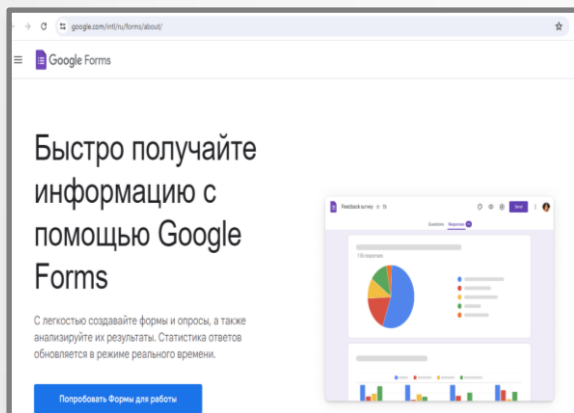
google.com/intl/ru/forms/about/

Google Forms

Быстро получайте информацию с помощью Google Forms

С легкостью создавайте формы и опросы, а также анализируйте их результаты. Статистика ответов обновляется в режиме реального времени.

Попробовать Формы для работы

Feedback survey

Send

Questions Responses

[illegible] responses